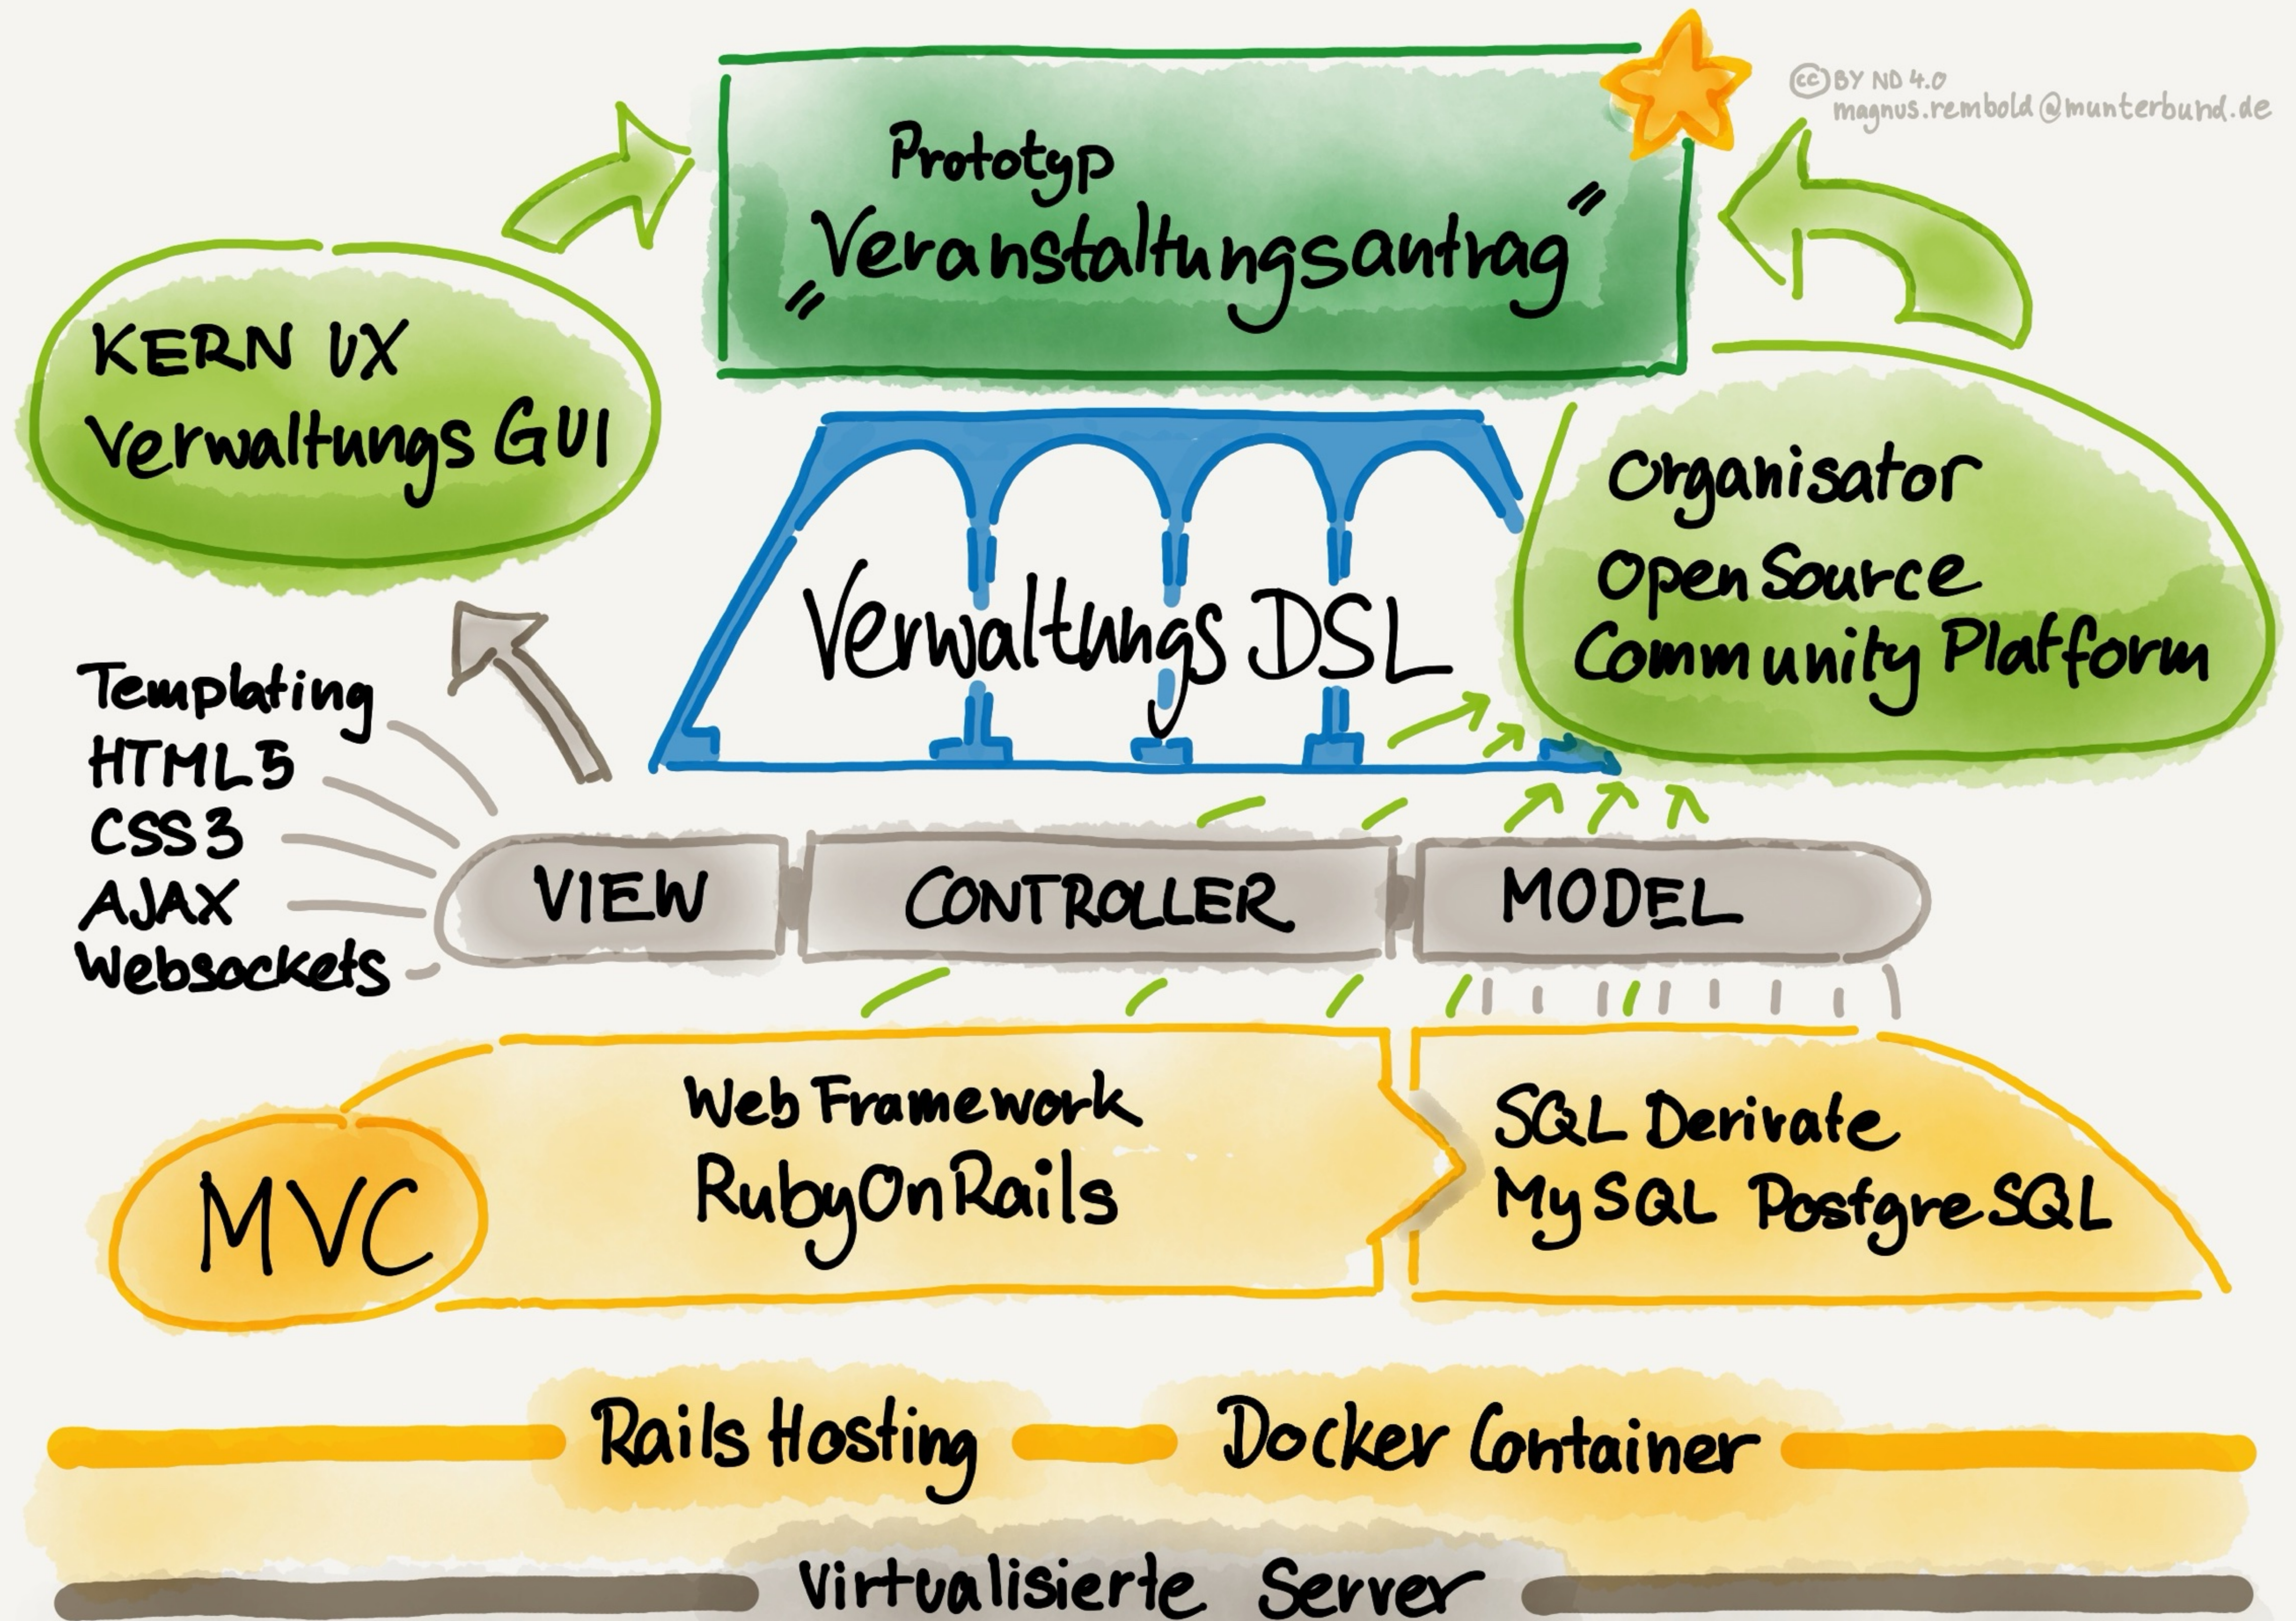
Prototyp „Veranstaltungsantrag"

(cc) BY ND 4.0
magnus.rembold@munterbund.de

KERN UX
Verwaltungs GUI

Verwaltungs DSL

Organisator
Open Source
Community Platform

Templating
HTML5
CSS3
AJAX
Websockets

VIEW

CONTROLLER

MODEL

MVC

Web Framework
RubyOnRails

SQL Derivate
MySQL PostgreSQL

Rails Hosting

Docker Container

Virtualisierte Server